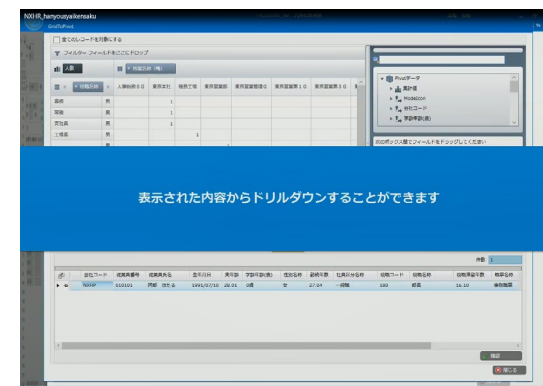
NXHR_hanyouayaikensaku

GridToPivot

全てのレコードを対象にする

フィルター フィールドをここにドロップ

人数

役職名称(略)

性別名称

人事総務担当 / 営業支社 / 販売企画 / 業務営業部 / 業務営業部担当 / 業務営業第1部 / 業務営業第2部

表示された内容からドリルダウンすることができます

Pivotデータ

集計値

PivotKey

会社コード

定年年齢

次のボックス間でフィールドをドラッグしてください

件数 1

会社コード / 従業員番号 / 従業員氏名 / 生年月日 / 満年齢 / 学歴年数 / 性別名称 / 勤続年数 / 社員区分名称 / 役職コード / 役職名称 / 役職等級年数 / 職掌名称

NXHP / 010101 / 阿部 ゆたか / 1991/07/10 / 28.01 / 0歳 / 女 / 27.04 / 一般職 / 180 / 部長 / 16.10 / 事務職員

確認

閉じる